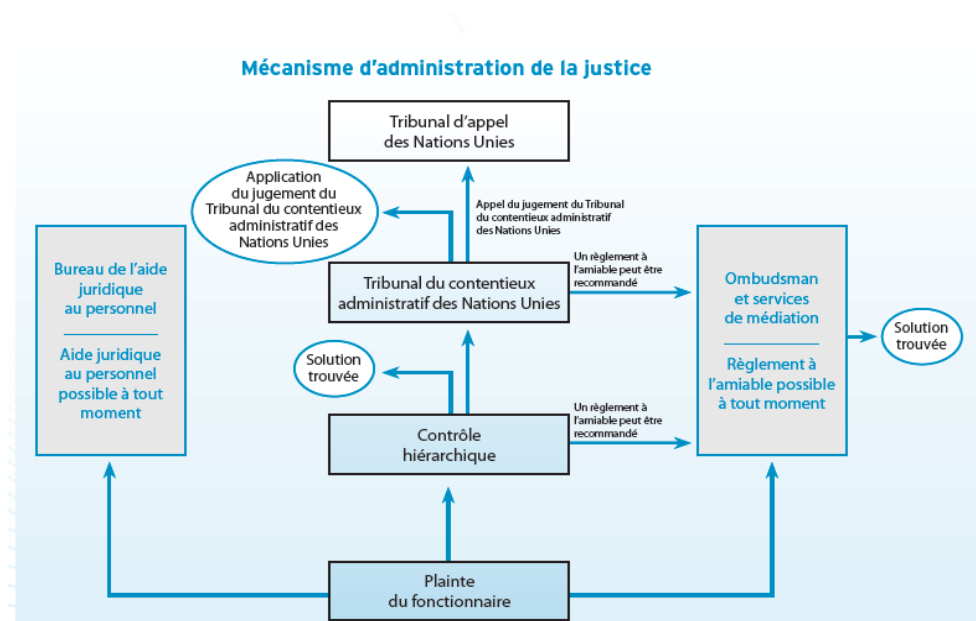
Mécanisme d'administration de la justice

Tribunal d'appel des Nations Unies

Application du jugement du Tribunal du contentieux administratif des Nations Unies

Appel du jugement du Tribunal du contentieux administratif des Nations Unies

Bureau de l'aide juridique au personnel

Aide juridique au personnel possible à tout moment

Tribunal du contentieux administratif des Nations Unies

Un règlement à l'amiable peut être recommandé

Ombudsman et services de médiation

Règlement à l'amiable possible à tout moment

Solution trouvée

Solution trouvée

Un règlement à l'amiable peut être recommandé

Contrôle hiérarchique

Plainte du fonctionnaire